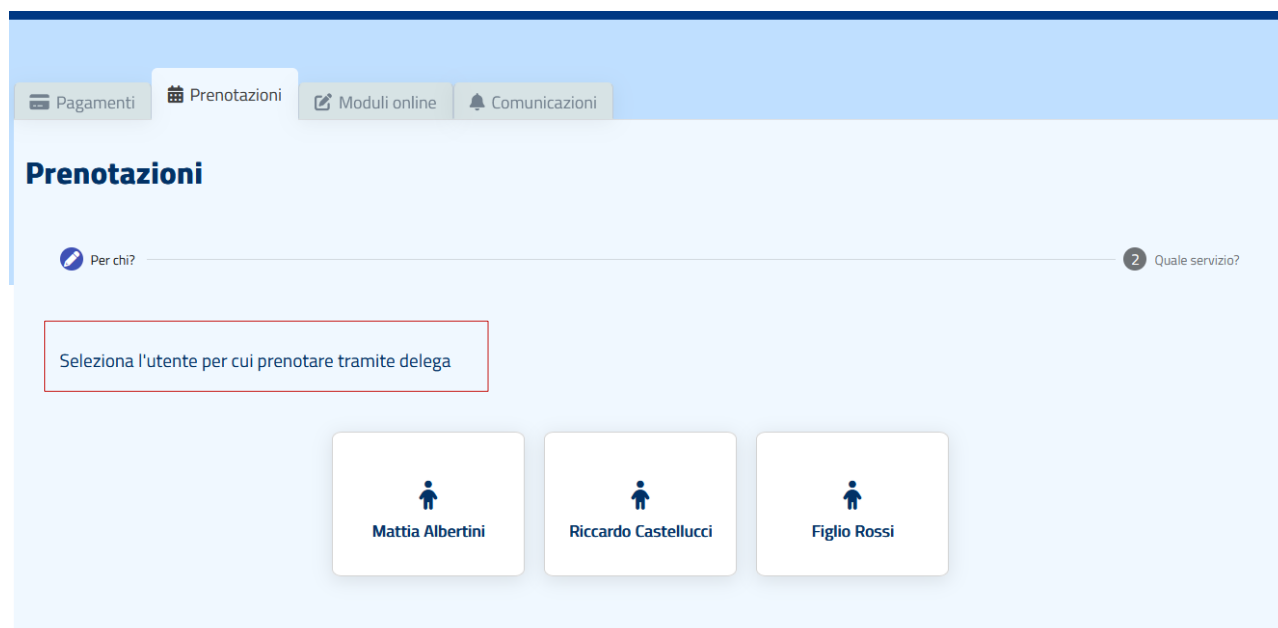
Pagamenti Prenotazioni Moduli online Comunicazioni

Prenotazioni

Per chi?

2 Quale servizio?

Seleziona l'utente per cui prenotare tramite delega

Mattia Albertini

Riccardo Castellucci

Figlio Rossi